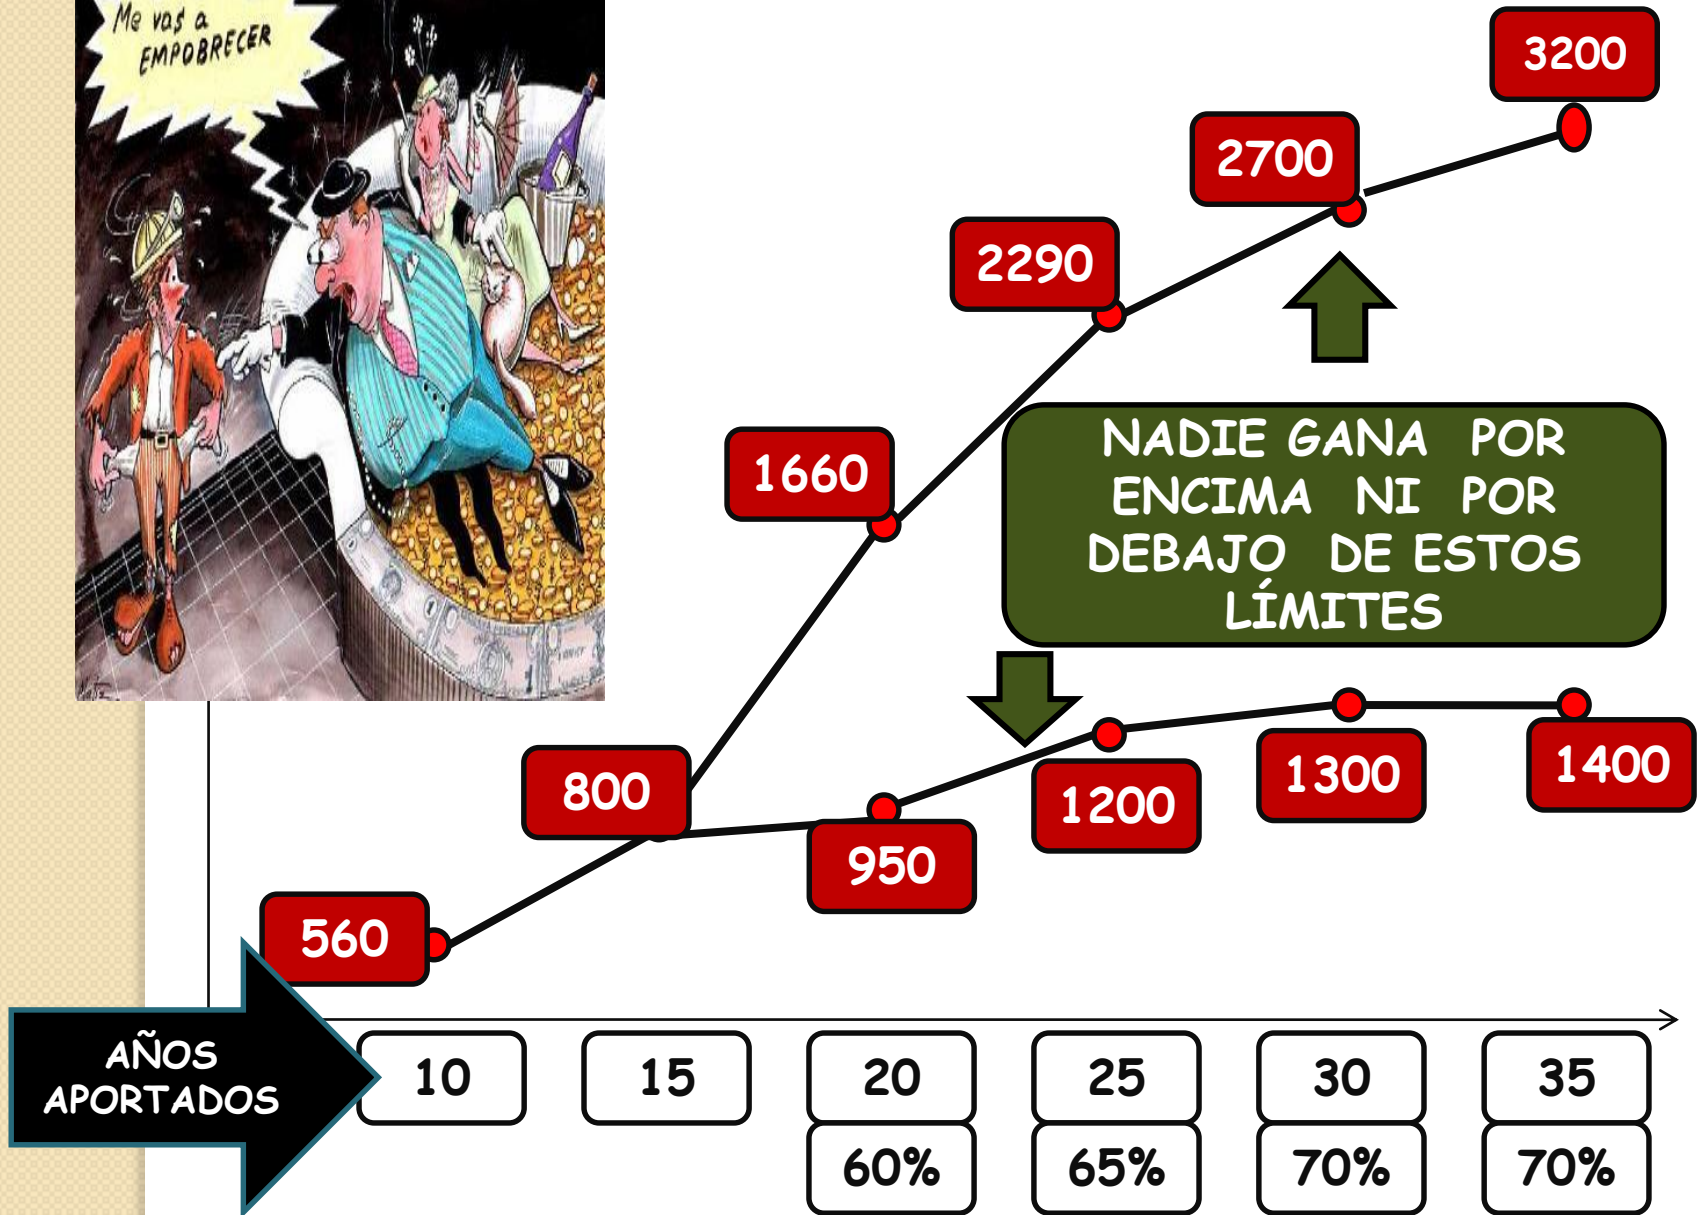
Me vas a EMPOBRECER

3200

2700

2290

1660

NADIE GANA POR ENCIMA NI POR DEBAJO DE ESTOS LÍMITES

800

950

1200

1300

1400

560

AÑOS APORTADOS

| 10 | 15 | 20 | 25 | 30 | 35 |
|---|---|---|---|---|---|
| | | 60% | 65% | 70% | 70% |